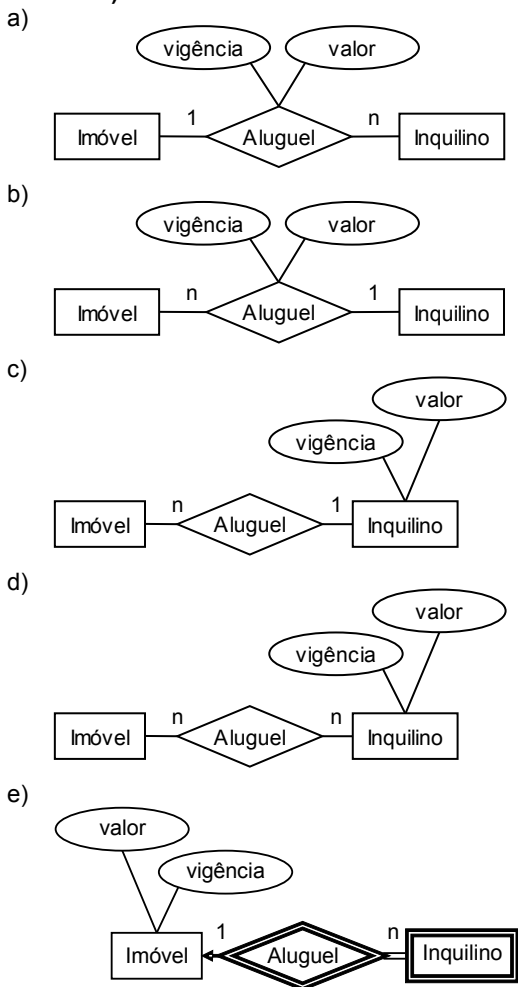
a)

vigência valor

Imóvel 1 Aluguel n Inquilino

b)

vigência valor

Imóvel n Aluguel 1 Inquilino

c)

valor

vigência

Imóvel n Aluguel 1 Inquilino

d)

valor

vigência

Imóvel n Aluguel n Inquilino

e)

valor

vigência

Imóvel 1 Aluguel n Inquilino